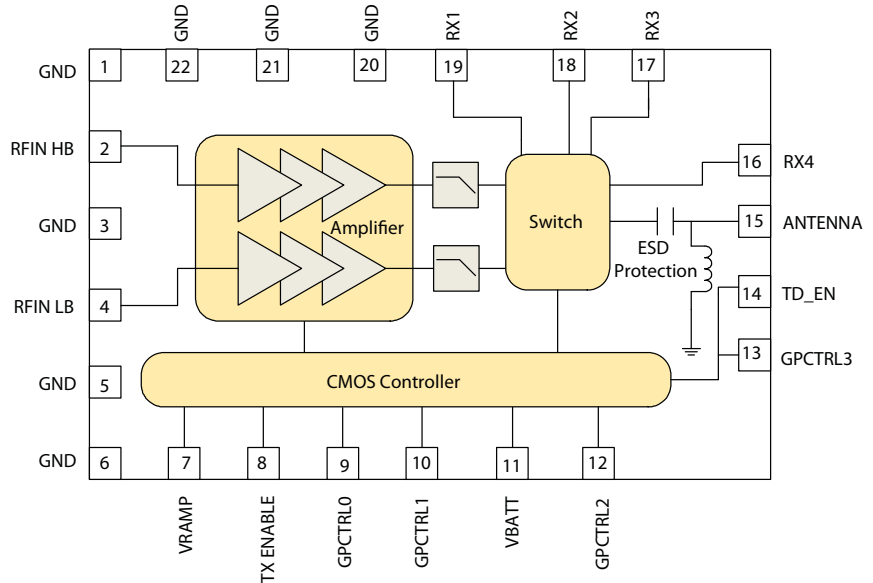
GND 22
GND 21
GND 20
RX1 19
RX2 18
RX3 17

GND 1
RFIN HB 2
GND 3
RFIN LB 4
GND 5
GND 6

Amplifier
Switch
ESD Protection
CMOS Controller

16 RX4
15 ANTENNA
14 TD_EN
13 GPCTRL3

7 VRAMP
8 TX ENABLE
9 GPCTRL0
10 GPCTRL1
11 VBATT
12 GPCTRL2